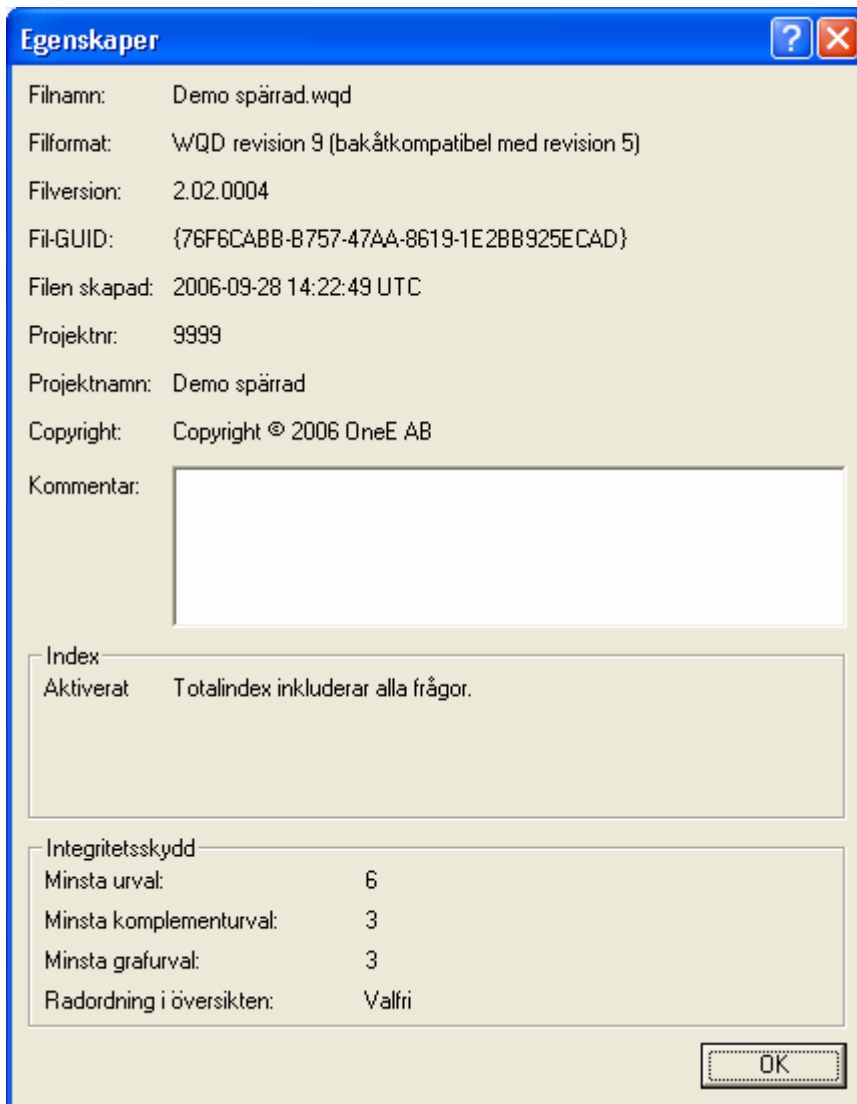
Egenskaper

?

Filnamn: Demo spärrad.wqd

Filformat: WQD revision 9 (bakåtkompatibel med revision 5)

Filversion: 2.02.0004

Fil-GUID: {76F6CABB-B757-47AA-8619-1E2BB925ECAD}

Filen skapad: 2006-09-28 14:22:49 UTC

Projektnr: 9999

Projektnamn: Demo spärrad

Copyright: Copyright © 2006 OneE AB

Kommentar:

Index

Aktiverat Totalindex inkluderar alla frågor.

Integritetsskydd

Minsta urval: 6

Minsta komplementurval: 3

Minsta grafurval: 3

Radordning i översikten: Valfri

OK